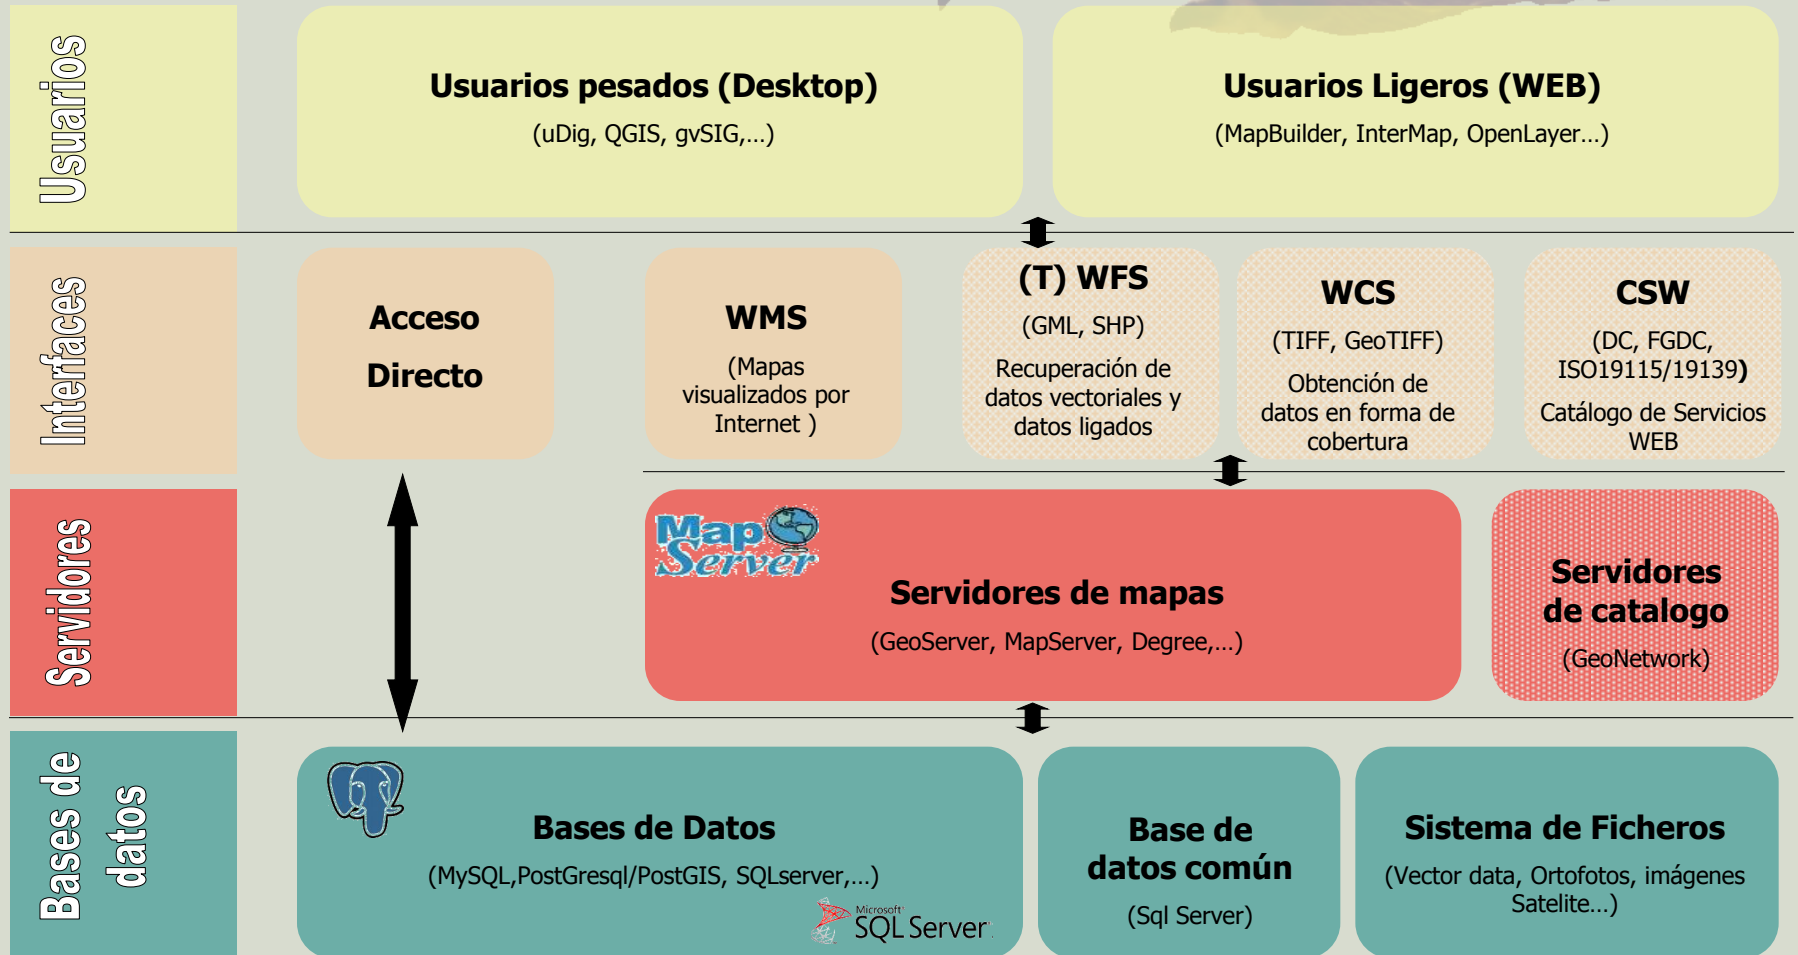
Usuarios

Usuarios pesados (Desktop)

(uDig, QGIS, gvSIG,…)

Usuarios Ligeros (WEB)

(MapBuilder, InterMap, OpenLayer…)

Interfaces

Acceso Directo

WMS

(Mapas visualizados por Internet )

(T) WFS

(GML, SHP)

Recuperación de datos vectoriales y datos ligados

WCS

(TIFF, GeoTIFF)

Obtención de datos en forma de cobertura

CSW

(DC, FGDC, ISO19115/19139)

Catálogo de Servicios WEB

Servidores

Map Server

Servidores de mapas

(GeoServer, MapServer, Degree,…)

Servidores de catalogo

(GeoNetwork)

Bases de datos

Bases de Datos

(MySQL,PostGresql/PostGIS, SQLserver,…)

Microsoft SQL Server

Base de datos común

(Sql Server)

Sistema de Ficheros

(Vector data, Ortofotos, imágenes Satelite…)